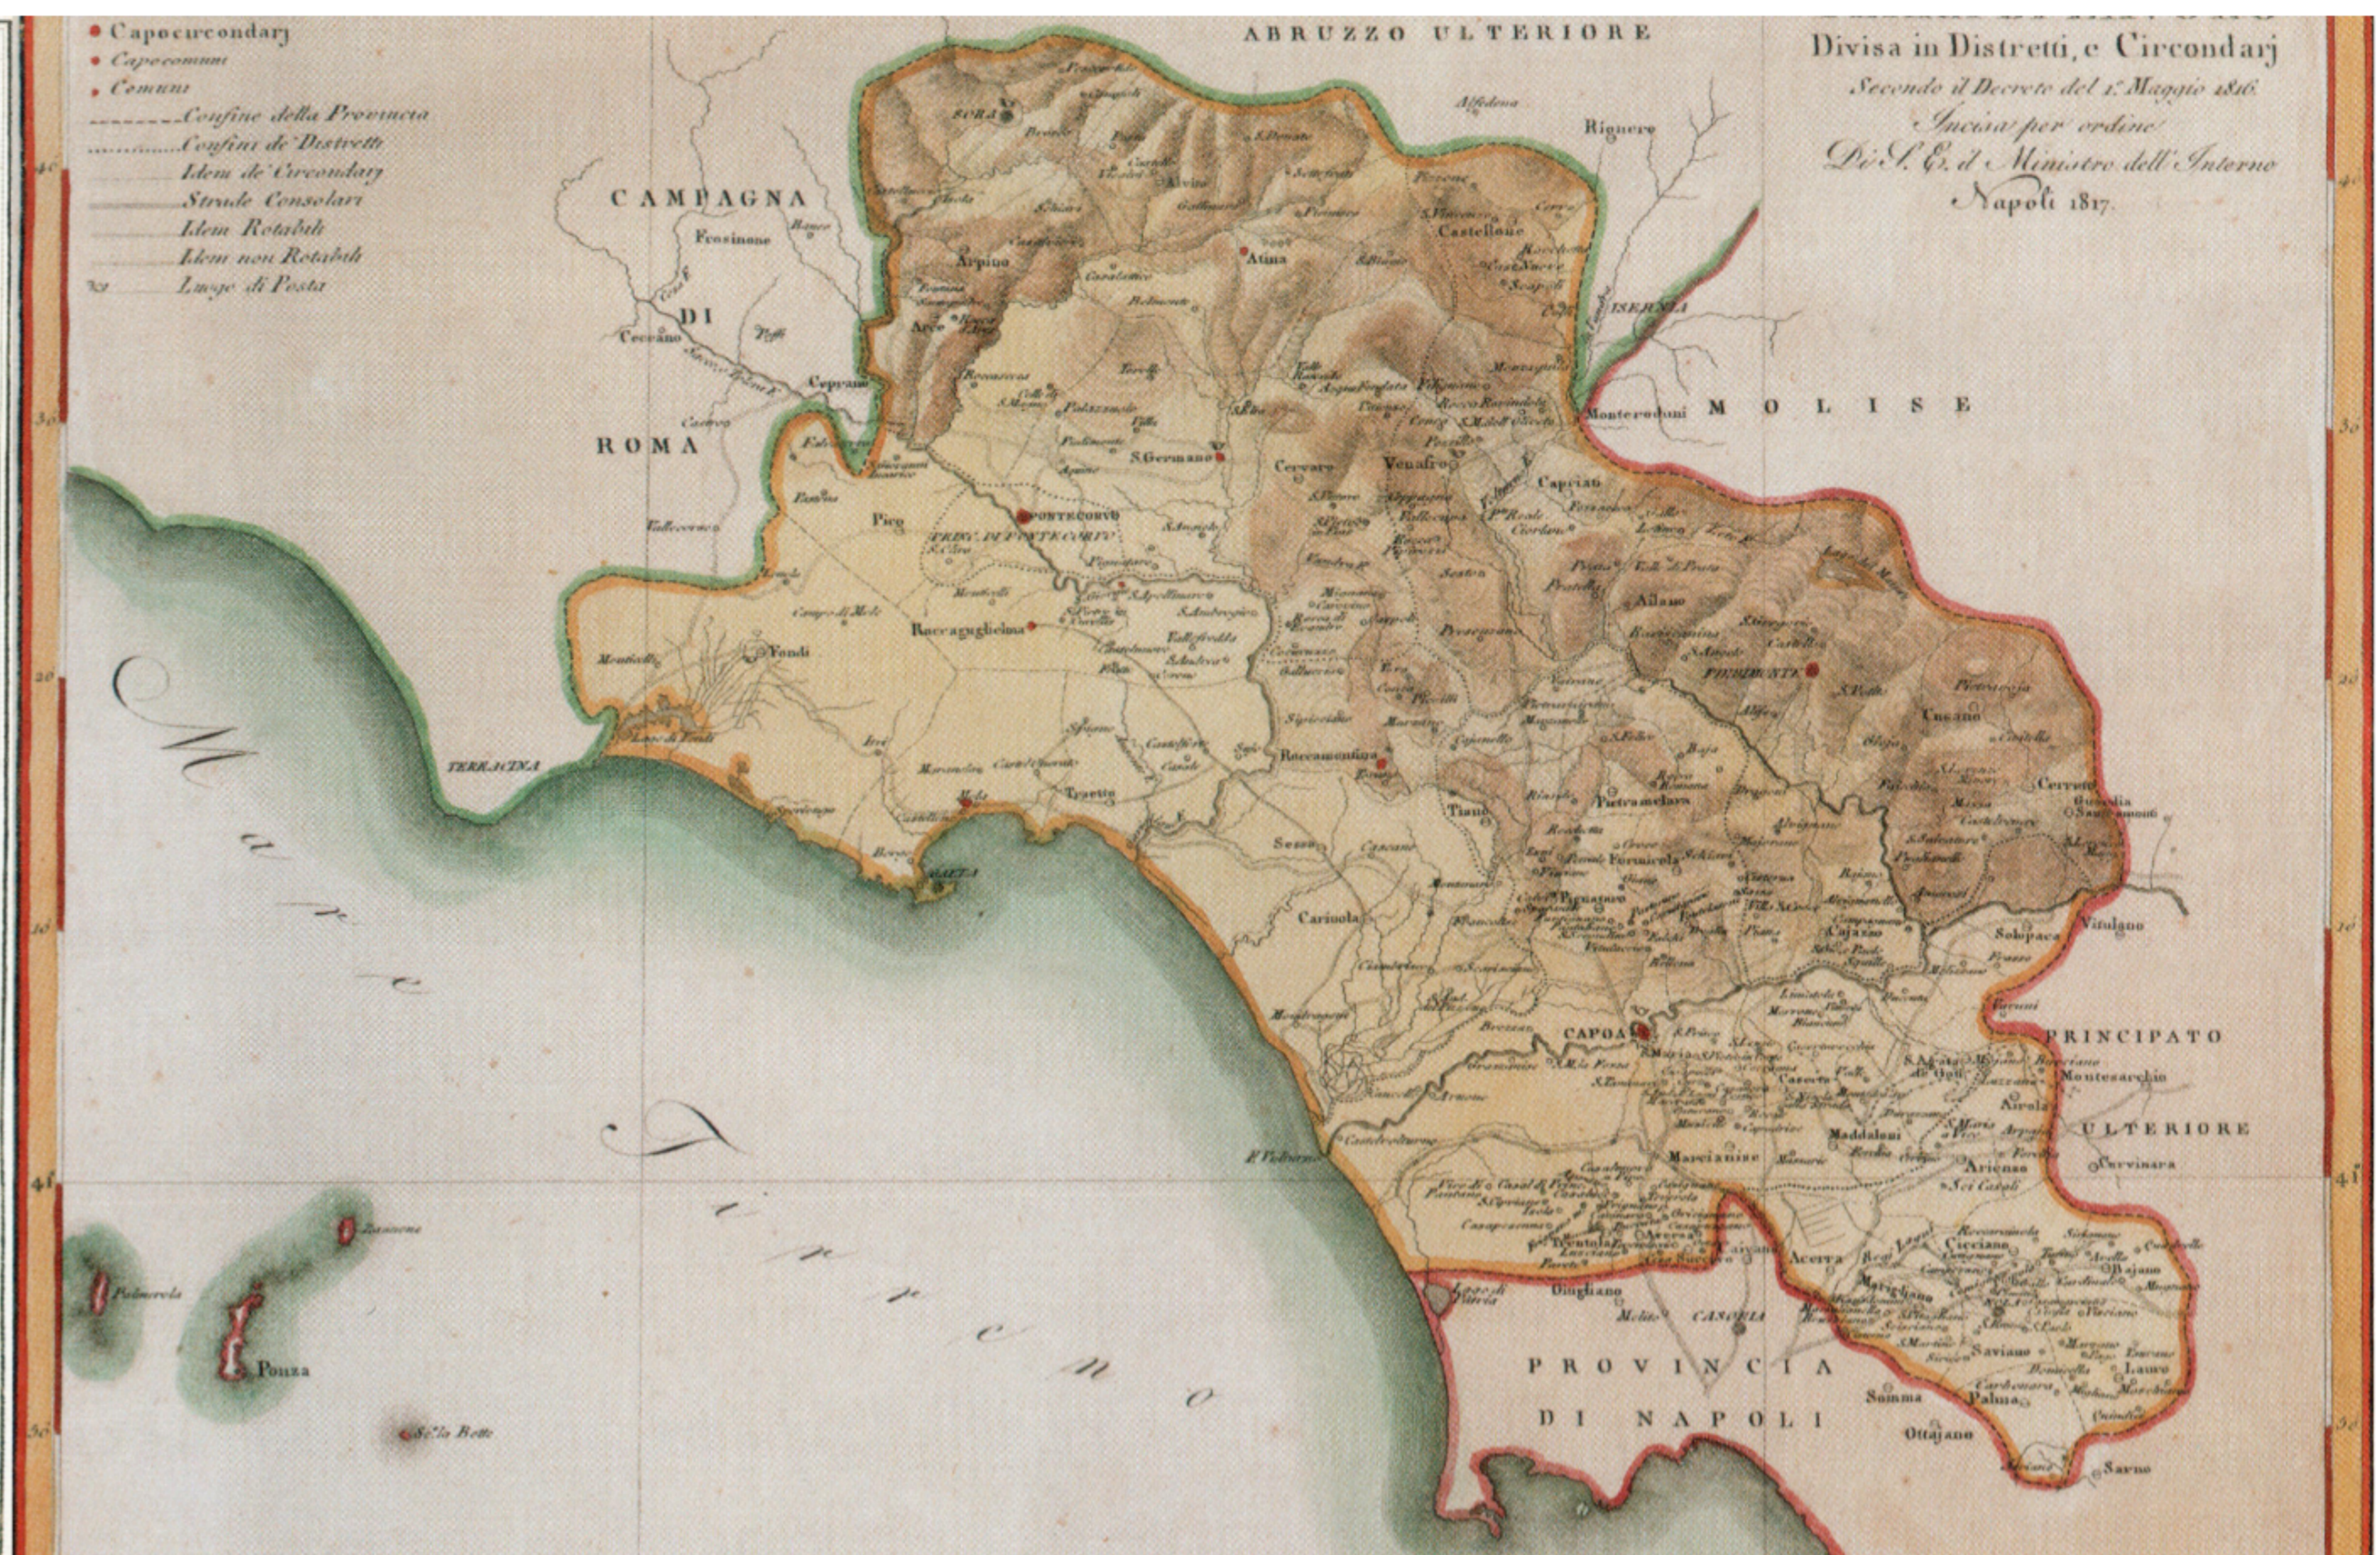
Capocircondarj
Capocomuni
Comuni
Confine della Provincia
Confini de' Distretti
Idem de' Circondarj
Strade Consolari
Idem Rotabili
Idem non Rotabili
Luogo di Posta

ABRUZZO ULTERIORE

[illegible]
Divisa in Distretti, e Circondarj
Secondo il Decreto del 1.° Maggio 1816.
Incisa per ordine
Di S. E. il Ministro dell' Interno
Napoli 1817.

CAMPAGNA
DI
ROMA

MOLISE

PRINCIPATO
ULTERIORE

PROVINCIA
DI NAPOLI

Mare Tirreno

Sora
Arpino
Atina
Castellone
Isernia
Rionero
Alfedena
Frosinone
Ceprano
Ceccano
Arce
S. Germano
Pontecorvo
Pico
Cervaro
Venafro
Capriati
Monteroduni
Fondi
Terracina
Raccaguglielma
Itri
Gaeta
Mola
Trajetto
Roccamonfina
Teano
Sessa
Carinola
Pietramelara
Formicola
Piedimonte
Alife
Cusano
Cerreto
Solopaca
Vitulano
Caiazzo
Capoa
Maddaloni
Arienzo
Marcianise
Aversa
Acerra
Caivano
Casoria
Giugliano
Cicciano
Nola
Lauro
Baiano
Saviano
Palma
Ottajano
Somma
Sarno
Montesarchio
Airola
Cervinara
Ponza
Palmarola
Zannone
S. Stefano
Vallecorsa
F. Volturno
Lago di Patria
Castel Volturno
Teverola